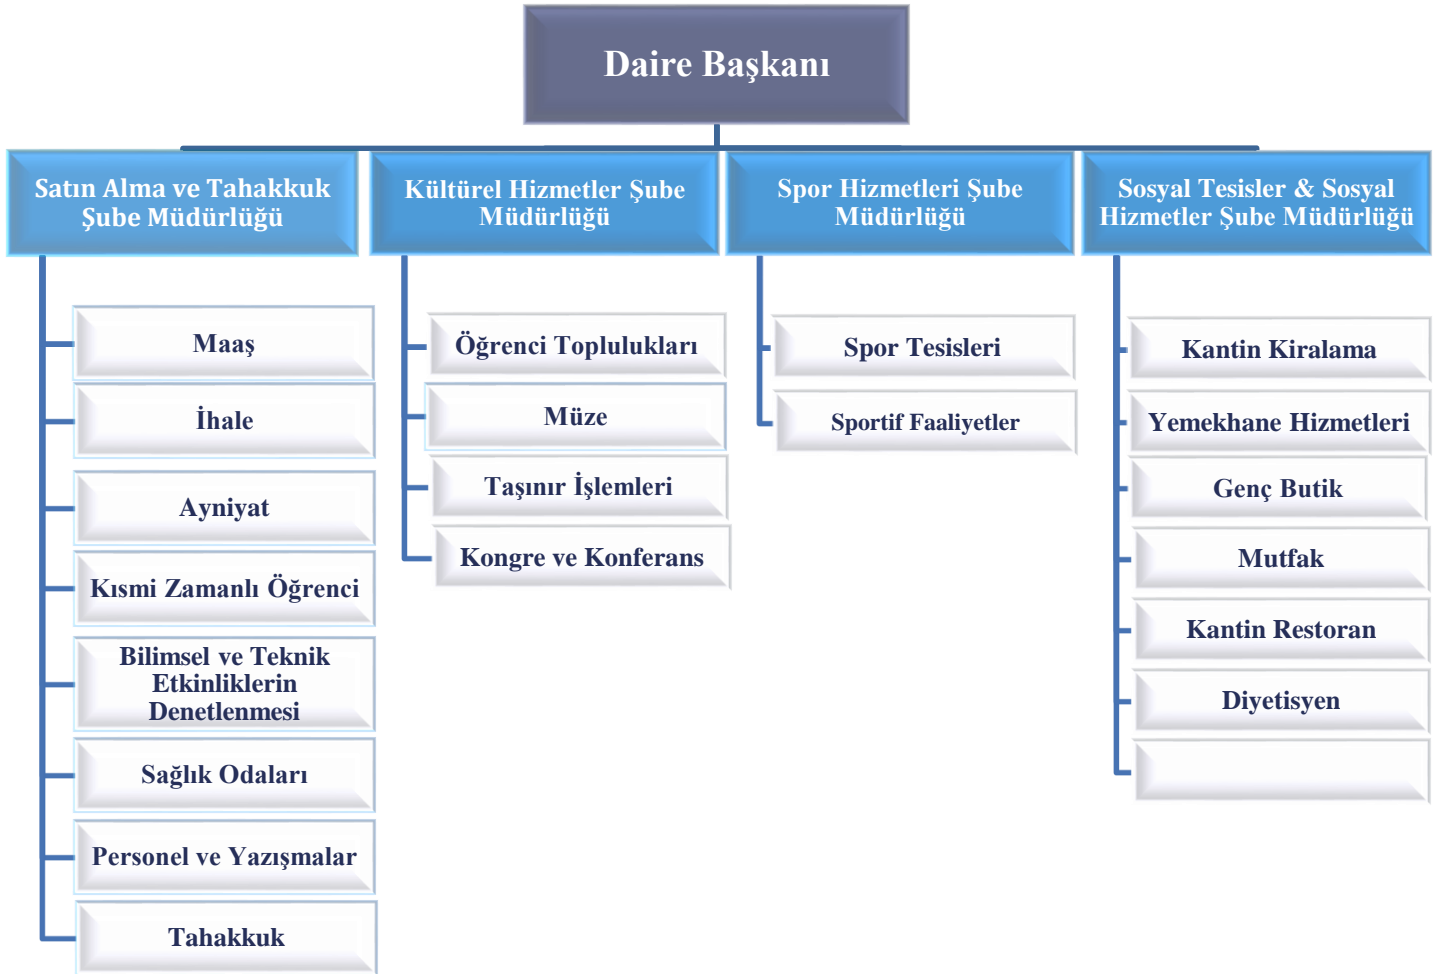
Daire Başkanı

Satın Alma ve Tahakkuk Şube Müdürlüğü

Maaş

İhale

Ayniyat

Kısmi Zamanlı Öğrenci

Bilimsel ve Teknik Etkinliklerin Denetlenmesi

Sağlık Odaları

Personel ve Yazışmalar

Tahakkuk

Kültürel Hizmetler Şube Müdürlüğü

Öğrenci Toplulukları

Müze

Taşınır İşlemleri

Kongre ve Konferans

Spor Hizmetleri Şube Müdürlüğü

Spor Tesisleri

Sportif Faaliyetler

Sosyal Tesisler & Sosyal Hizmetler Şube Müdürlüğü

Kantin Kiralama

Yemekhane Hizmetleri

Genç Butik

Mutfak

Kantin Restoran

Diyetisyen